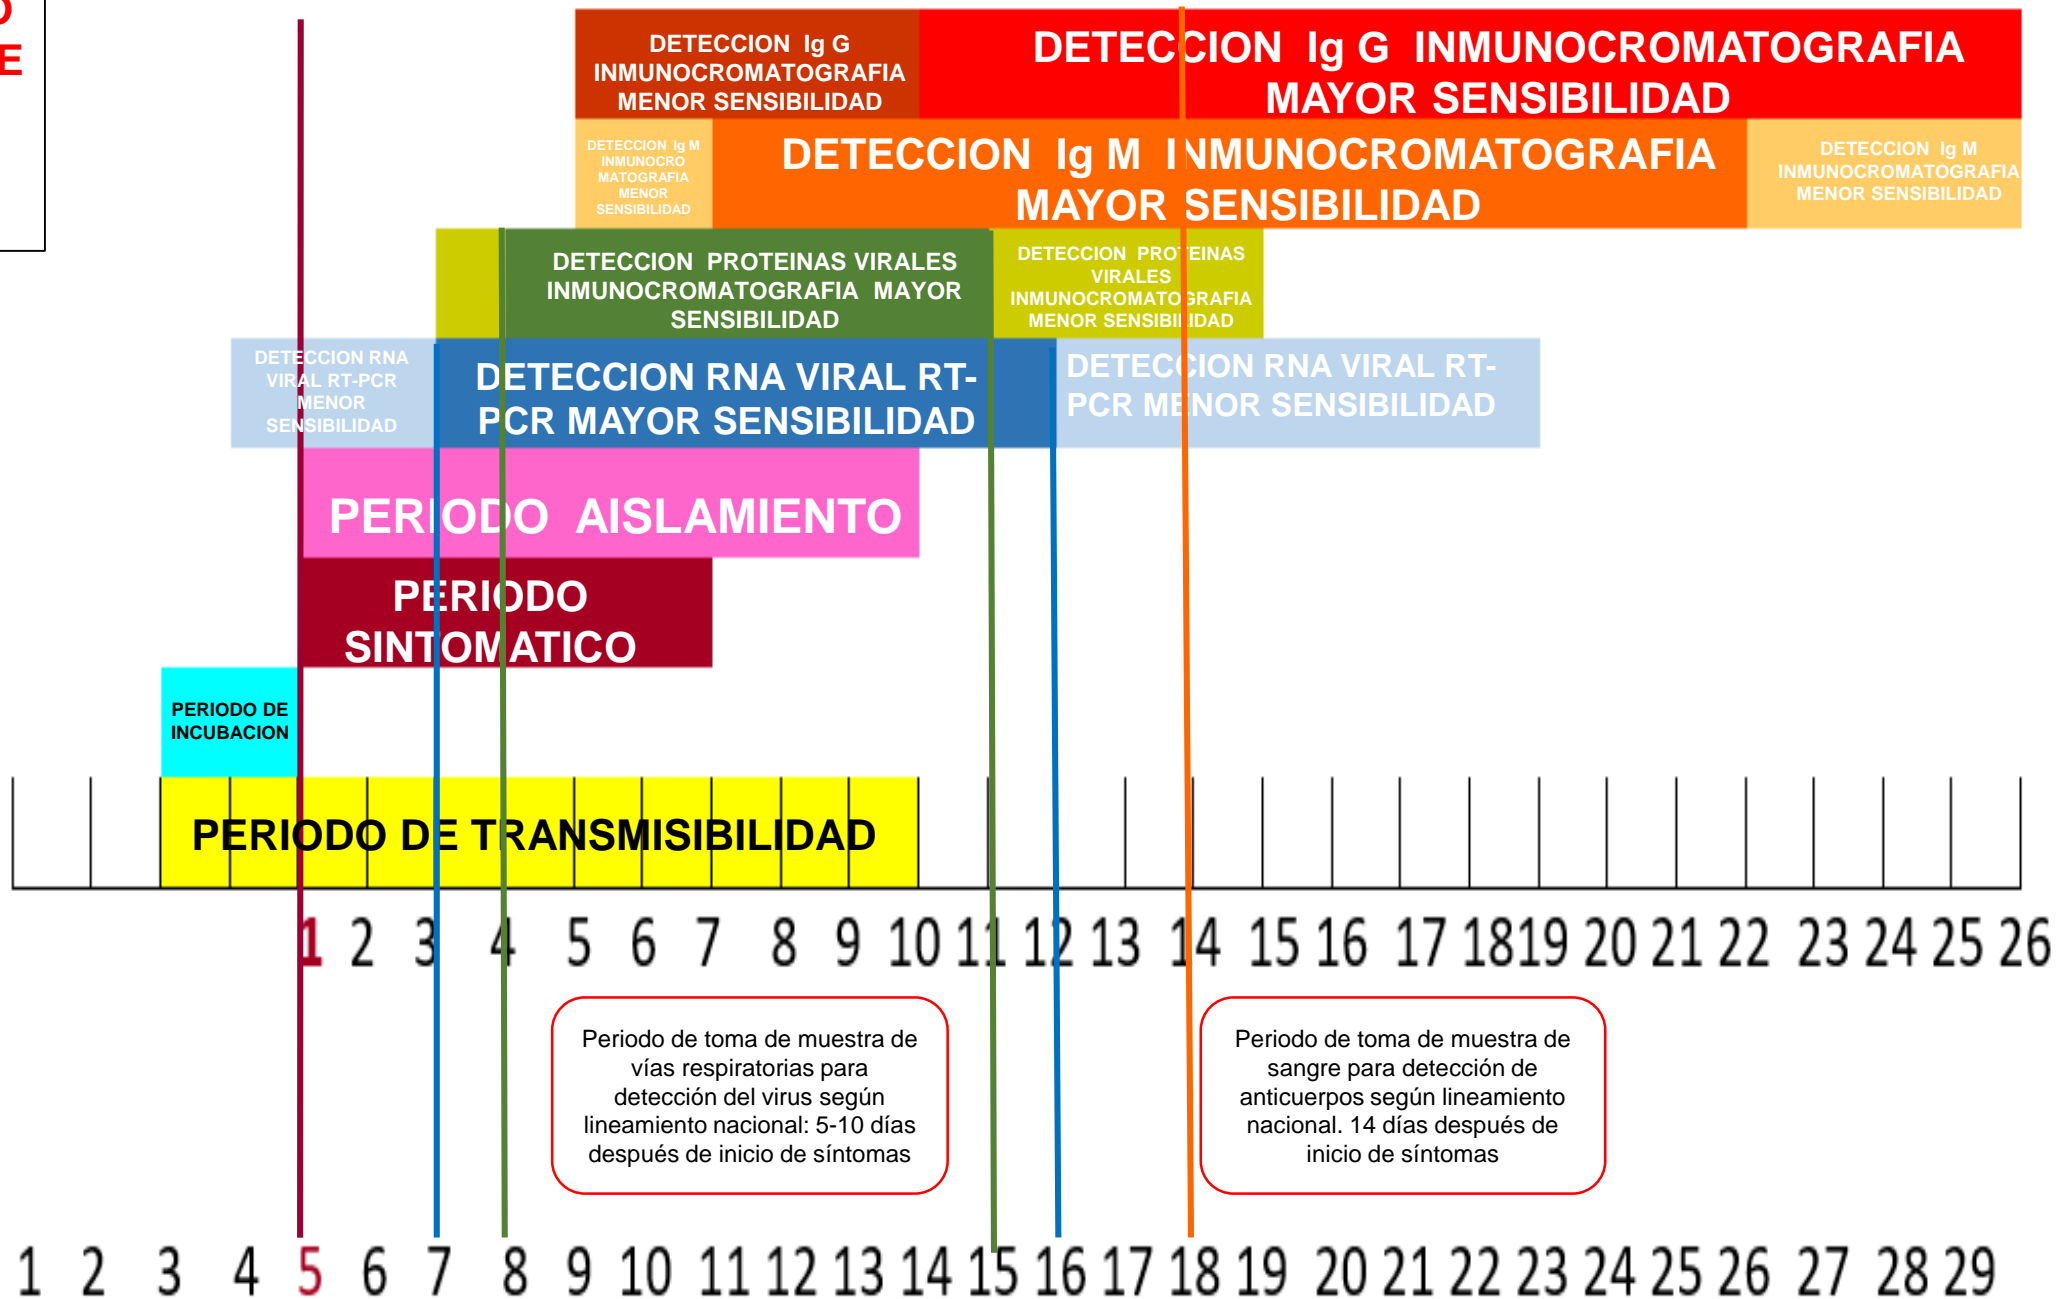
O
E

DETECCION Ig G INMUNOCROMATOGRAFIA MENOR SENSIBILIDAD

DETECCION Ig G INMUNOCROMATOGRAFIA MAYOR SENSIBILIDAD

DETECCION Ig M INMUNOCROMATOGRAFIA MENOR SENSIBILIDAD

DETECCION Ig M INMUNOCROMATOGRAFIA MAYOR SENSIBILIDAD

DETECCION Ig M INMUNOCROMATOGRAFIA MENOR SENSIBILIDAD

DETECCION PROTEINAS VIRALES INMUNOCROMATOGRAFIA MAYOR SENSIBILIDAD

DETECCION PROTEINAS VIRALES INMUNOCROMATOGRAFIA MENOR SENSIBILIDAD

DETECCION RNA VIRAL RT-PCR MENOR SENSIBILIDAD

DETECCION RNA VIRAL RT-PCR MAYOR SENSIBILIDAD

DETECCION RNA VIRAL RT-PCR MENOR SENSIBILIDAD

PERIODO AISLAMIENTO

PERIODO SINTOMATICO

PERIODO DE INCUBACION

PERIODO DE TRANSMISIBILIDAD

1 2 3 4 5 6 7 8 9 10 11 12 13 14 15 16 17 1819 20 21 22 23 24 25 26

Periodo de toma de muestra de vías respiratorias para detección del virus según lineamiento nacional: 5-10 días después de inicio de síntomas

Periodo de toma de muestra de sangre para detección de anticuerpos según lineamiento nacional. 14 días después de inicio de síntomas

1 2 3 4 5 6 7 8 9 10 11 12 13 14 15 16 17 18 19 20 21 22 23 24 25 26 27 28 29